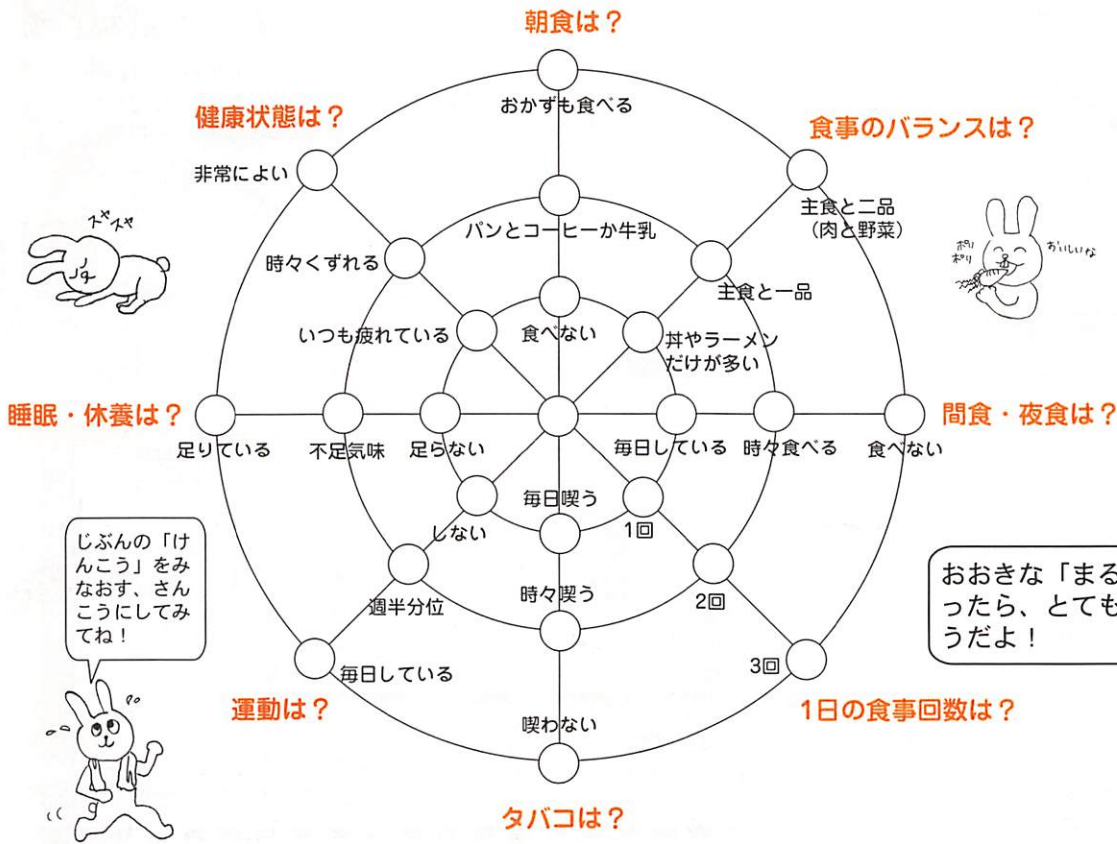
朝食は？

おかずも食べる

パンとコーヒーか牛乳

食べない

健康状態は？

非常によい

時々くずれる

いつも疲れている

食事のバランスは？

主食と二品
（肉と野菜）

主食と一品

丼やラーメン
だけが多い

スヤスヤ

ポリポリ

おいしいな

睡眠・休養は？

足りている

不足気味

足らない

間食・夜食は？

毎日している

時々食べる

食べない

毎日喫う

しない

1回

時々喫う

週半分位

2回

3回

毎日している

喫わない

じぶんの「けんこう」をみなおす、さんこうにしてみてね！

おおきな「まる
ったら、とても
うだよ！

運動は？

1日の食事回数は？

タバコは？